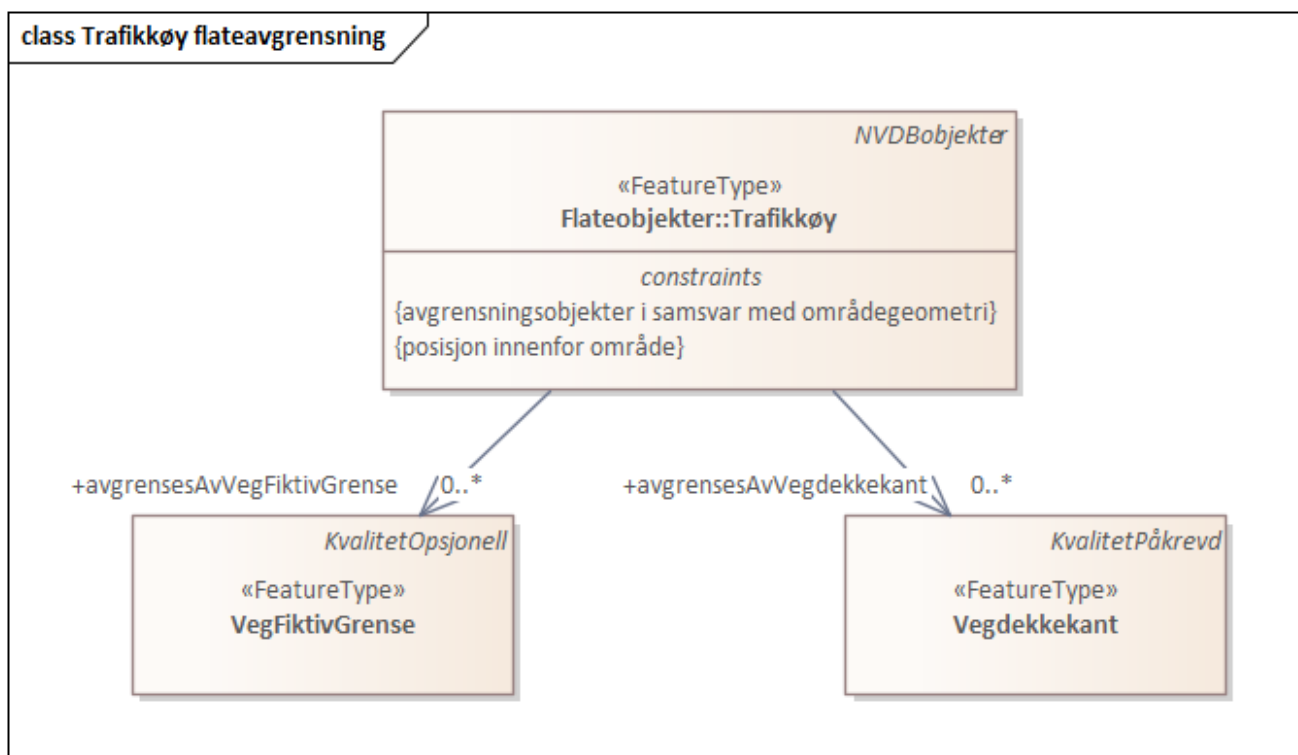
class Trafikkøy flateavgrensning

NVDBobjekter
«FeatureType»
Flateobjekter::Trafikkøy

constraints
{avgrensningsobjekter i samsvar med områdegeometri}
{posisjon innenfor område}

+avgrensesAvVegFiktivGrense 0..*

+avgrensesAvVegdekkekant 0..*

KvalitetOpsjonell
«FeatureType»
VegFiktivGrense

KvalitetPåkrevd
«FeatureType»
Vegdekkekant